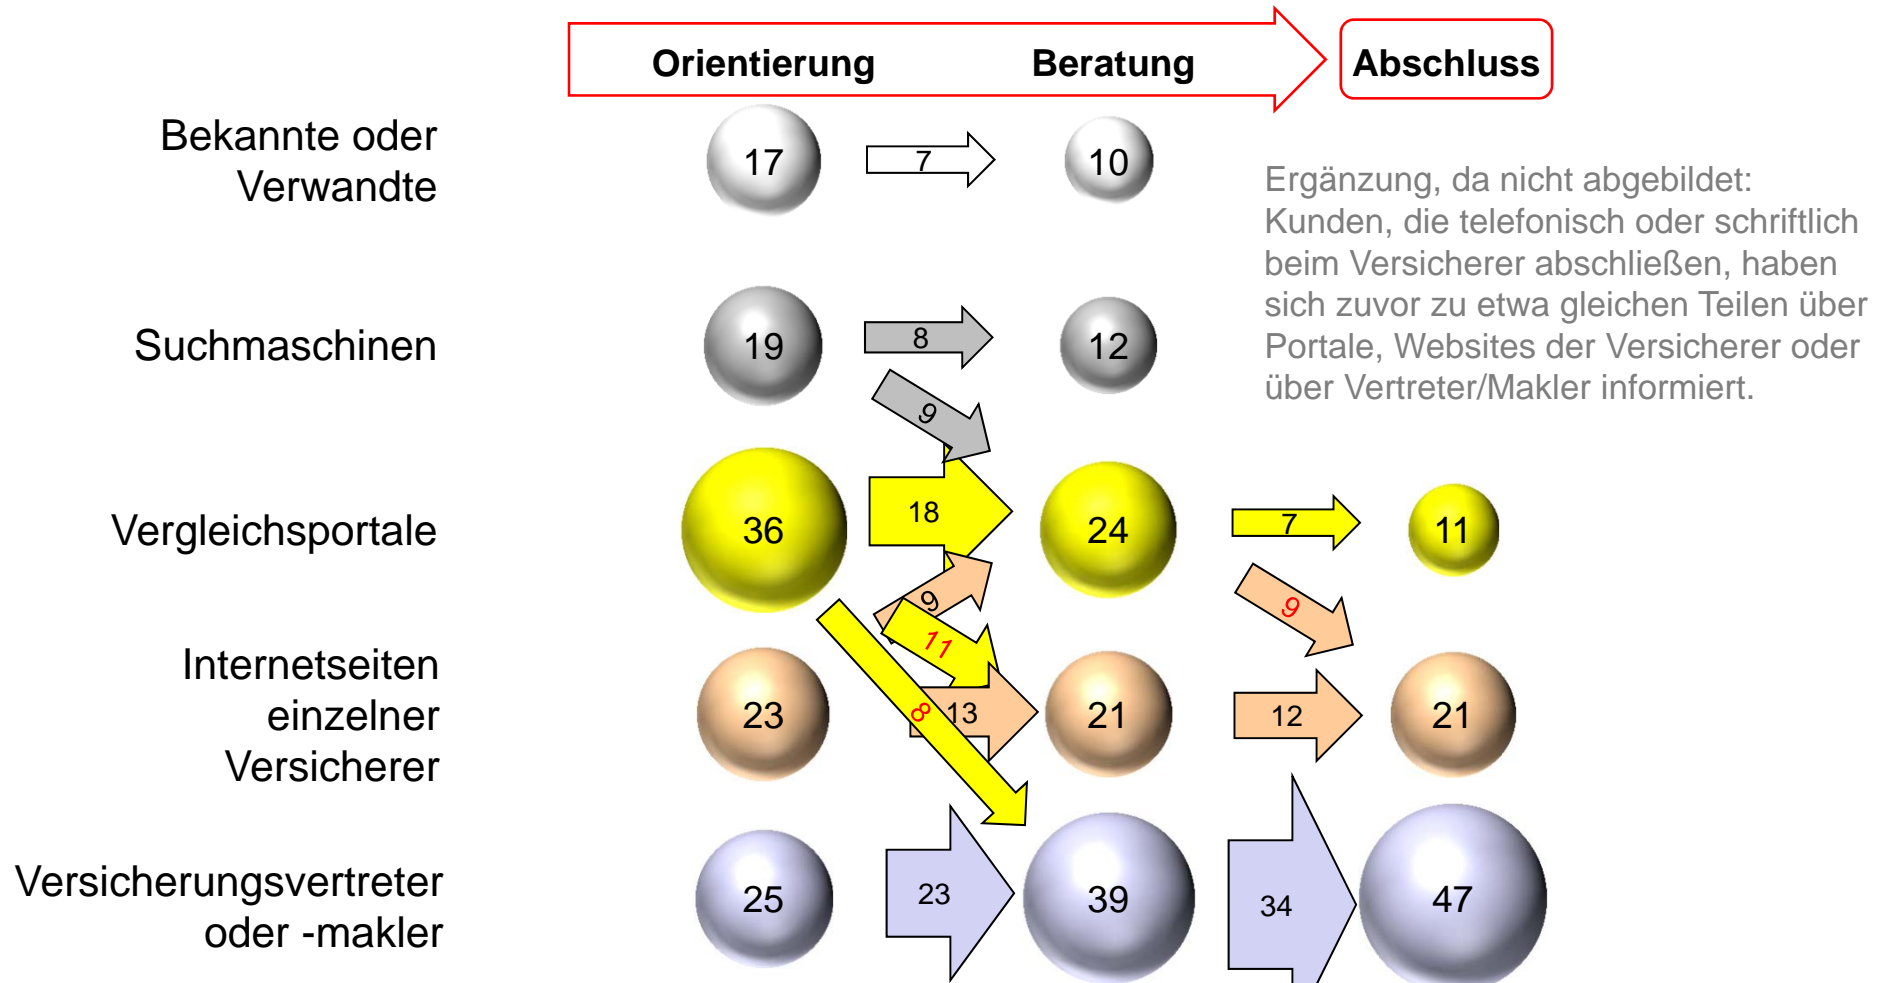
Orientierung Beratung Abschluss

Bekannte oder Verwandte
17 7 10

Ergänzung, da nicht abgebildet: Kunden, die telefonisch oder schriftlich beim Versicherer abschließen, haben sich zuvor zu etwa gleichen Teilen über Portale, Websites der Versicherer oder über Vertreter/Makler informiert.

Suchmaschinen
19 8 12
9

Vergleichsportale
36 18 24 7 11
9
9
11

Internetseiten einzelner Versicherer
23 8 13 21 12 21

Versicherungsvertreter oder -makler
25 23 39 34 47